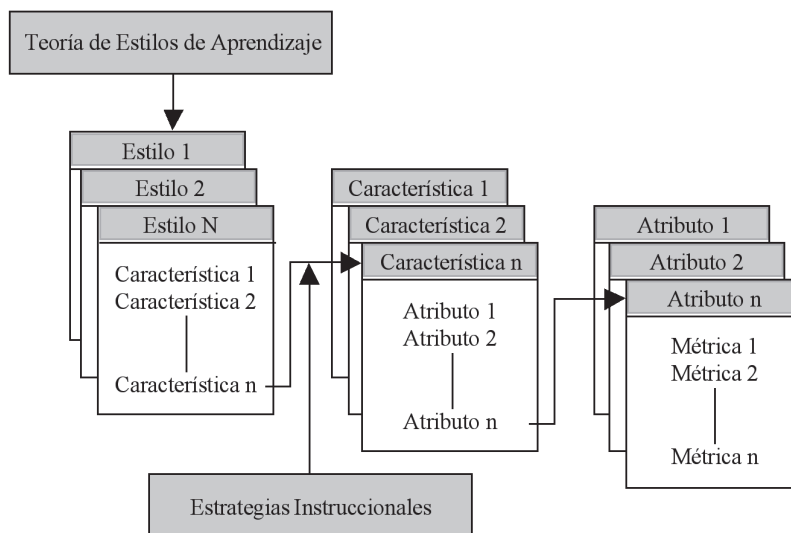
Teoría de Estilos de Aprendizaje

Estilo 1

Estilo 2

Estilo N

Característica 1
Característica 2

Característica n

Característica 1

Característica 2

Característica n

Atributo 1
Atributo 2

Atributo n

Atributo 1

Atributo 2

Atributo n

Métrica 1
Métrica 2

Métrica n

Estrategias Instruccionales